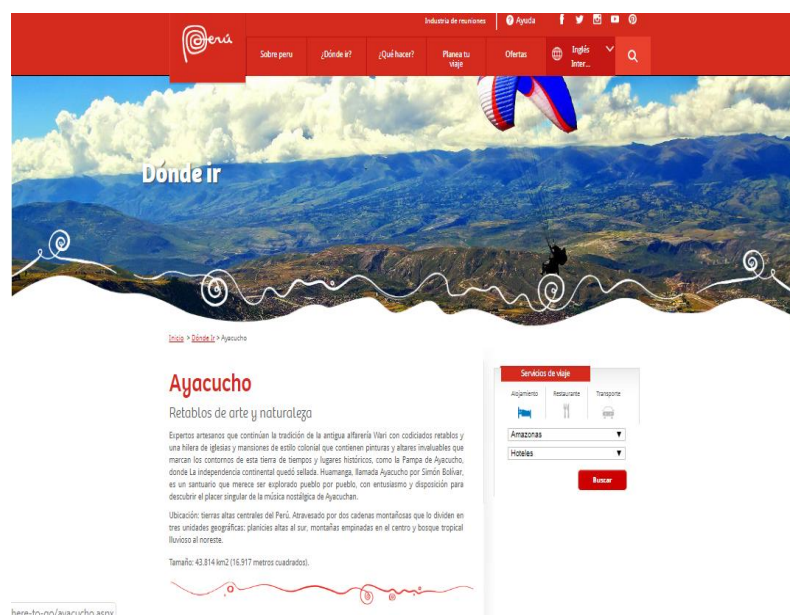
Industria de reuniones | Ayuda

Perú

Sobre peru | ¿Dónde ir? | ¿Qué hacer? | Planea tu viaje | Ofertas | Inglés Inter...

Dónde ir

Inicio > Dónde Ir > Ayacucho

Ayacucho

Retablos de arte y naturaleza

Expertos artesanos que continúan la tradición de la antigua alfarería Wari con codiciados retablos y una hilera de iglesias y mansiones de estilo colonial que contienen pinturas y altares invaluables que marcan los contornos de esta tierra de tiempos y lugares históricos, como la Pampa de Ayacucho, donde La independencia continental quedó sellada. Huamanga, llamada Ayacucho por Simón Bolívar, es un santuario que merece ser explorado pueblo por pueblo, con entusiasmo y disposición para descubrir el placer singular de la música nostálgica de Ayacuchan.

Ubicación: tierras altas centrales del Perú. Atravesado por dos cadenas montañosas que lo dividen en tres unidades geográficas; planicies altas al sur, montañas empinadas en el centro y bosque tropical lluvioso al noreste.

Tamaño: 43.814 km2 (16.917 metros cuadrados).

Servicios de viaje

Alojamiento | Restaurante | Transporte

Amazonas

Hoteles

Buscar

here-to-go/ayacucho.aspx